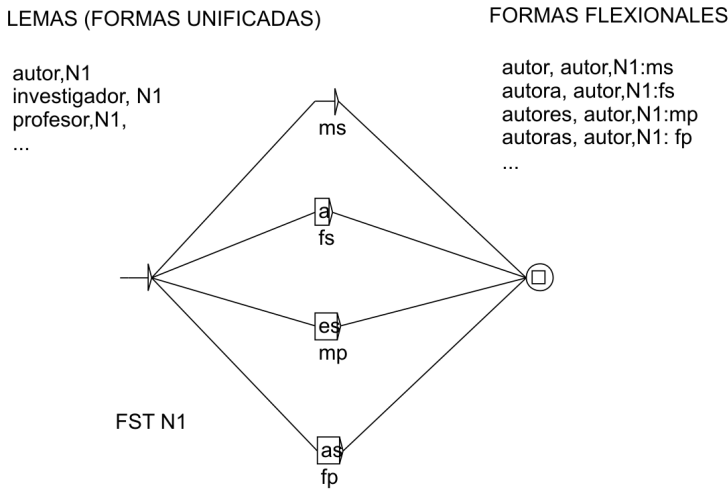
LEMAS (FORMAS UNIFICADAS)

autor,N1
investigador, N1
profesor,N1,
...

FORMAS FLEXIONALES

autor, autor,N1:ms
autora, autor,N1:fs
autores, autor,N1:mp
autoras, autor,N1: fp
...

ms

a
fs

es
mp

as
fp

FST N1